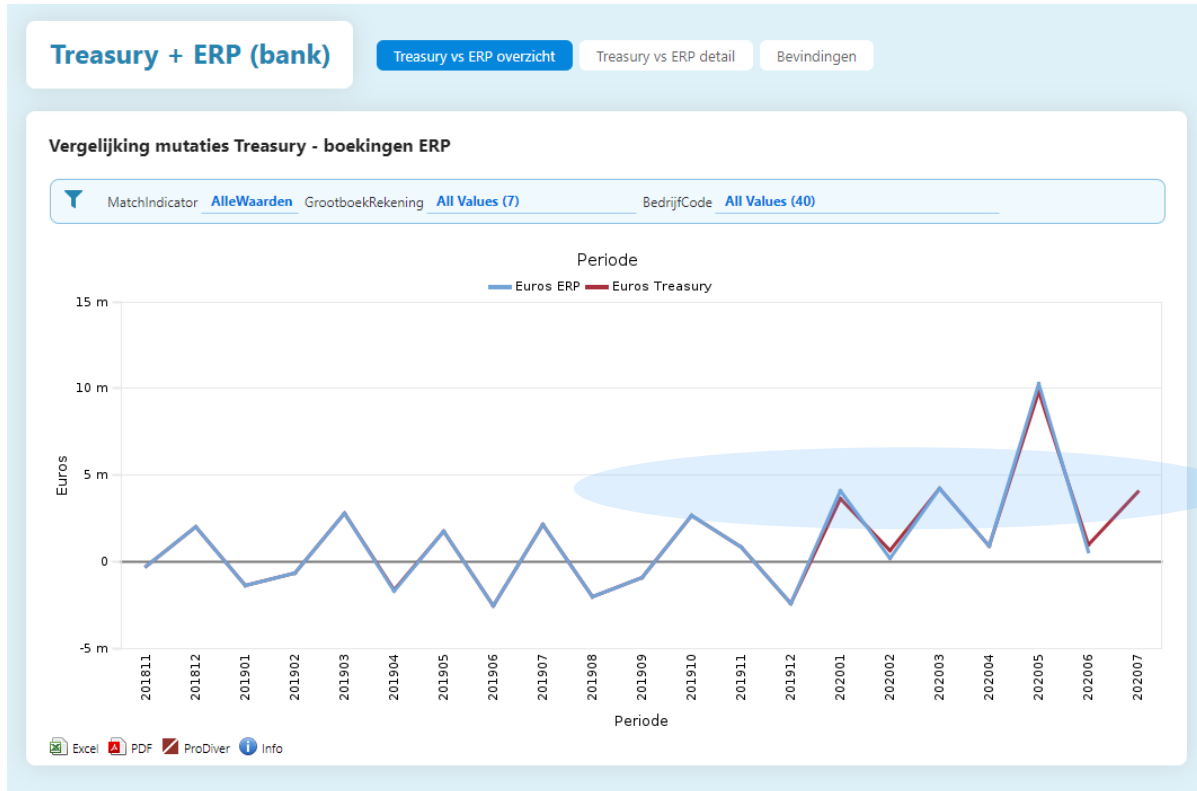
Treasury + ERP (bank)

Treasury vs ERP overzicht

Treasury vs ERP detail

Bevindingen

Vergelijking mutaties Treasury - boekingen ERP

MatchIndicator AlleWaarden GrootboekRekening All Values (7) BedrijfCode All Values (40)

Periode

Euros ERP Euros Treasury

15 m
10 m
5 m
0
-5 m

Euros

201811 201812 201901 201902 201903 201904 201905 201906 201907 201908 201909 201910 201911 201912 202001 202002 202003 202004 202005 202006 202007

Periode

Excel PDF ProDiver Info